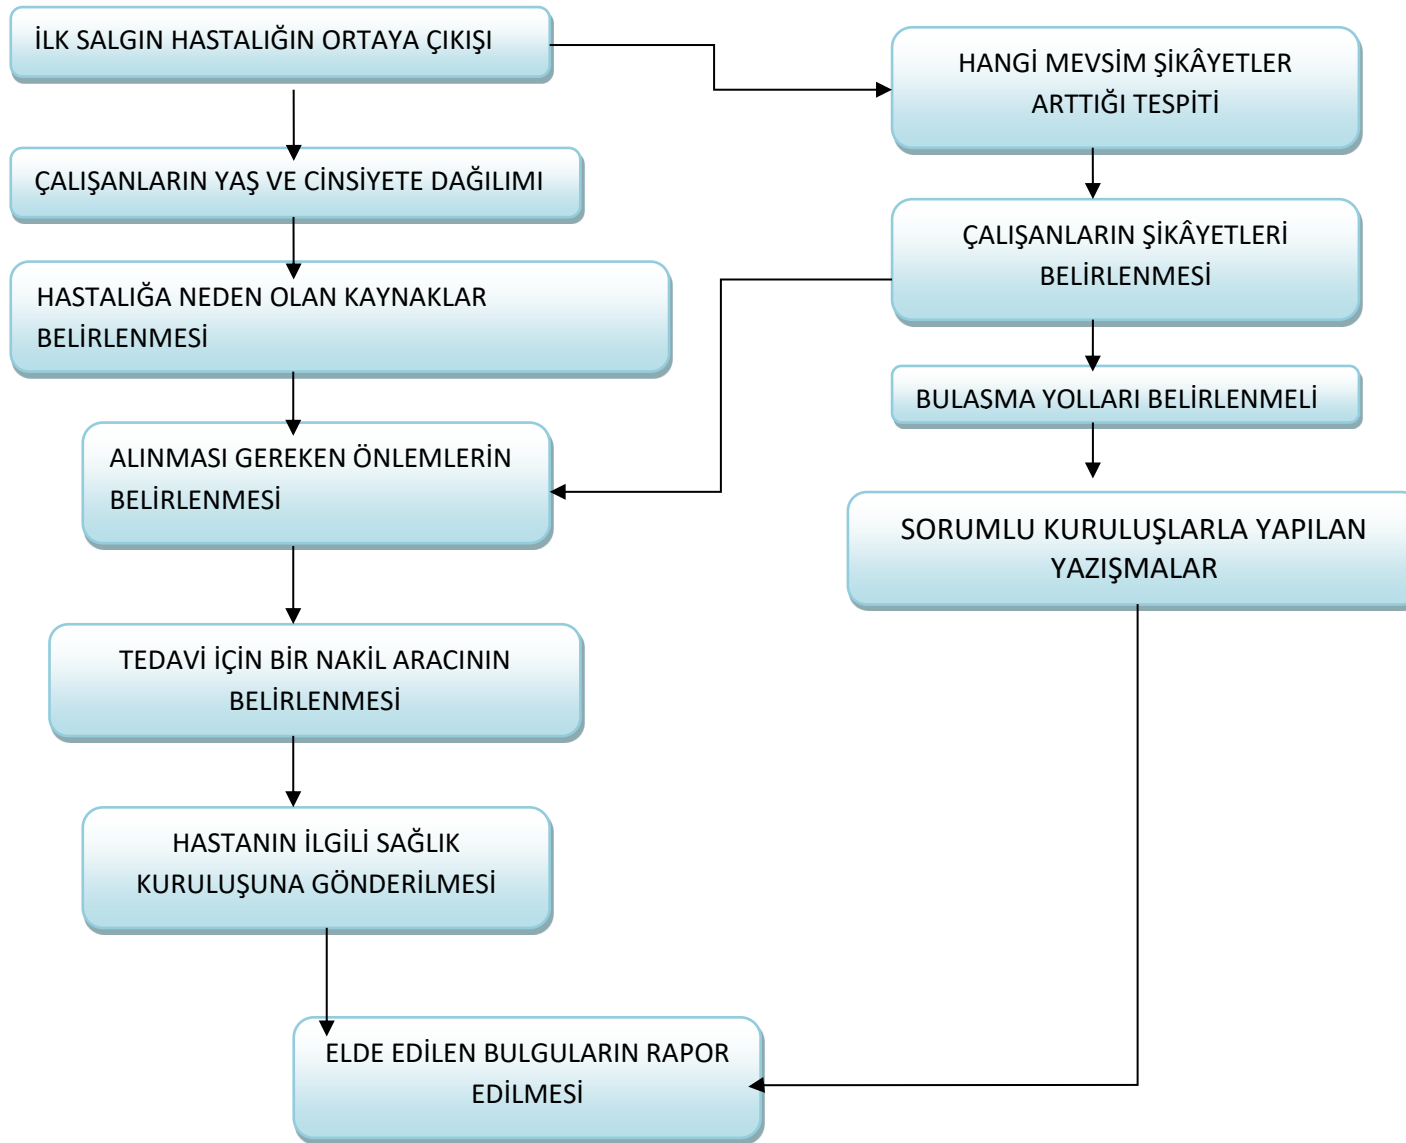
İLK SALGIN HASTALIĞIN ORTAYA ÇIKIŞI

ÇALIŞANLARIN YAŞ VE CİNSİYETE DAĞILIMI

HASTALIĞA NEDEN OLAN KAYNAKLAR BELİRLENMESİ

ALINMASI GEREKEN ÖNLEMLERİN BELİRLENMESİ

TEDAVİ İÇİN BİR NAKİL ARACININ BELİRLENMESİ

HASTANIN İLGİLİ SAĞLIK KURULUŞUNA GÖNDERİLMESİ

ELDE EDİLEN BULGULARIN RAPOR EDİLMESİ

HANGİ MEVSİM ŞİKÂYETLER ARTTIĞI TESPİTİ

ÇALIŞANLARIN ŞİKÂYETLERİ BELİRLENMESİ

BULASMA YOLLARI BELİRLENMELİ

SORUMLU KURULUŞLARLA YAPILAN YAZIŞMALAR